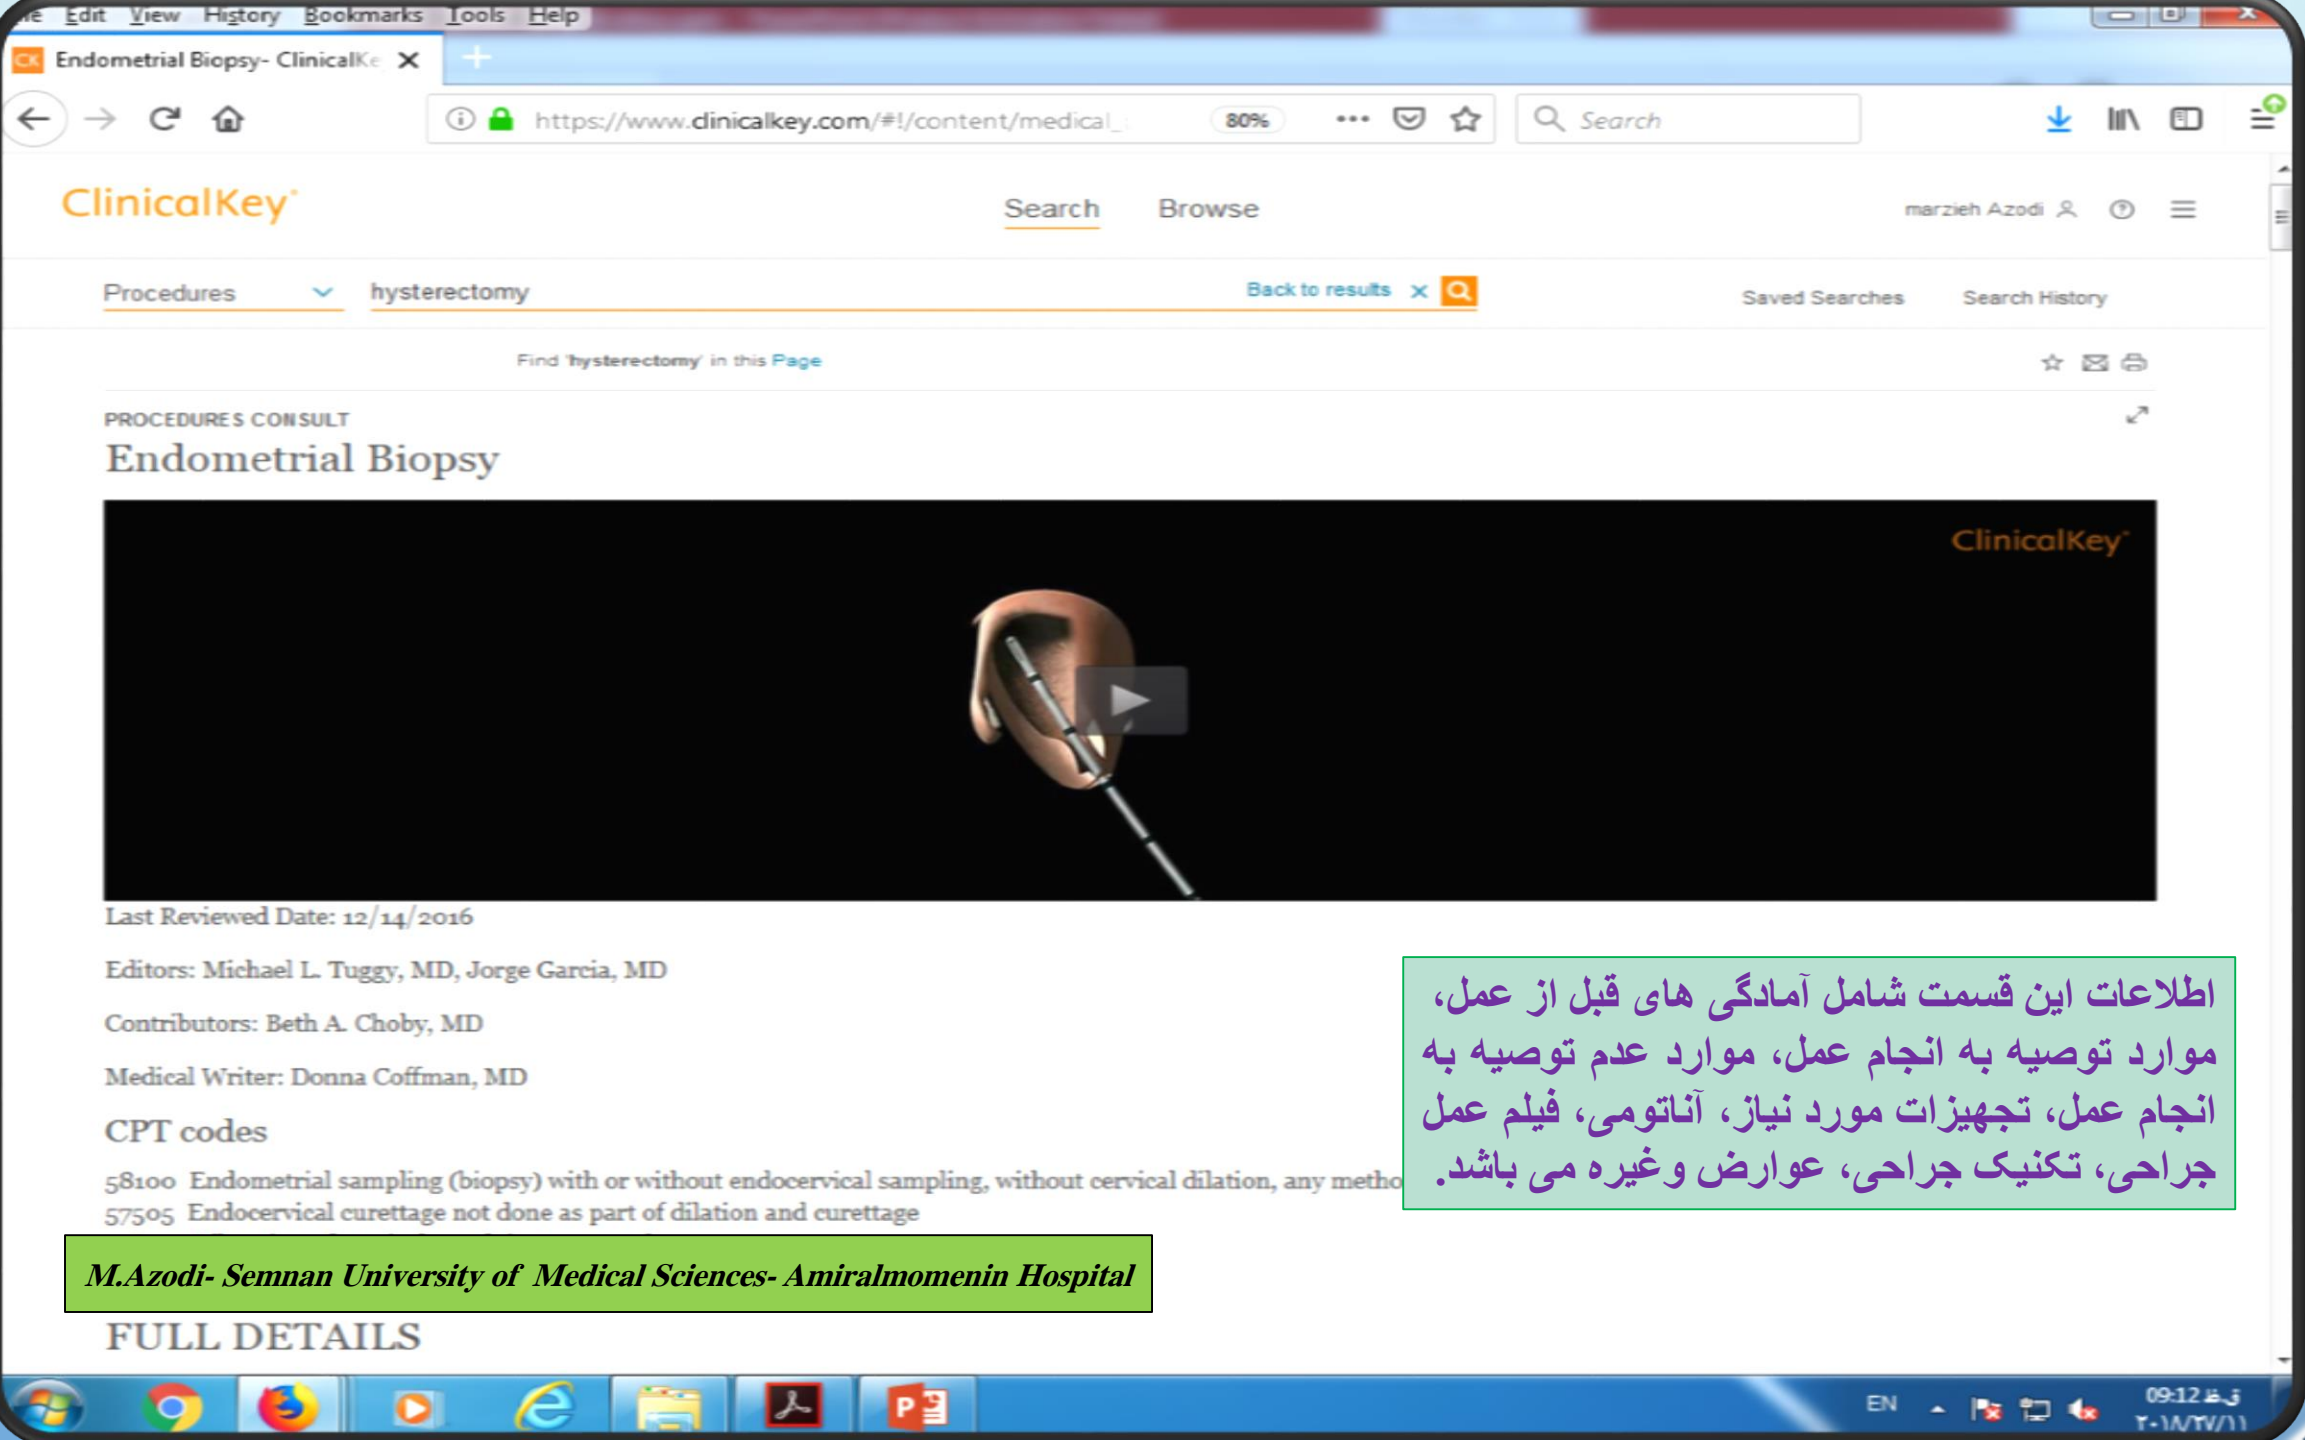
ile Edit View History Bookmarks Tools Help

CK Endometrial Biopsy- ClinicalKe ×

https://www.clinicalkey.com/#!/content/medical_ 80% ••• Search

ClinicalKey Search Browse marzieh Azodi

Procedures hysterectomy Back to results × Saved Searches Search History

Find 'hysterectomy' in this Page

PROCEDURES CONSULT

Endometrial Biopsy

ClinicalKey

Last Reviewed Date: 12/14/2016

Editors: Michael L. Tuggy, MD, Jorge Garcia, MD

Contributors: Beth A. Choby, MD

Medical Writer: Donna Coffman, MD

CPT codes

58100 Endometrial sampling (biopsy) with or without endocervical sampling, without cervical dilation, any metho
57505 Endocervical curettage not done as part of dilation and curettage

اطلاعات این قسمت شامل آمادگی های قبل از عمل، موارد توصیه به انجام عمل، موارد عدم توصیه به انجام عمل، تجهیزات مورد نیاز، آناتومی، فیلم عمل جراحی، تکنیک جراحی، عوارض وغیره می باشد.

M.Azodi- Semnan University of Medical Sciences- Amiralmomenin Hospital

FULL DETAILS

EN 09:12 ق.ظ ۲۰۱۸/۲۷/۱۱